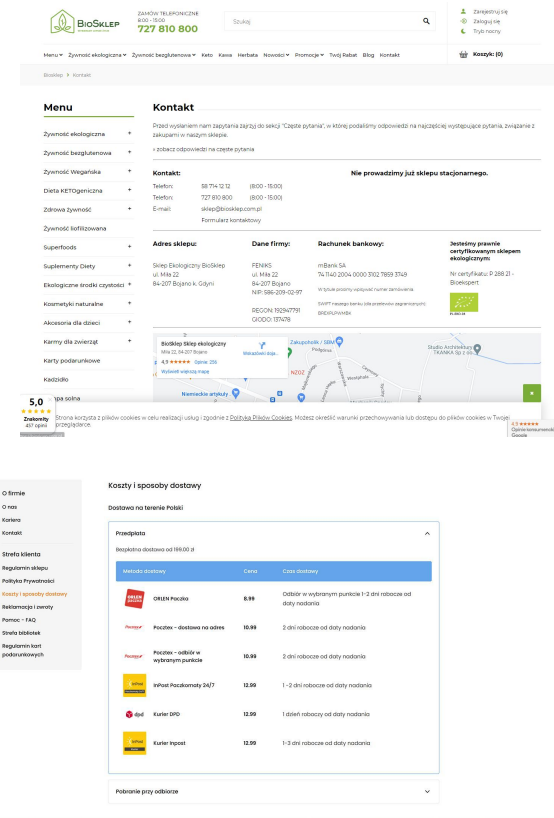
BioSklep

ZAMÓW TELEFONICZNIE
8:00 - 15:00
727 810 800

Szukaj

Zarejestruj się
Zaloguj się
Tryb nocny

Menu Żywność ekologiczna Żywność bezglutenowa Keto Kawa Herbata Nowości Promocje Twój Rabat Blog Kontakt

Koszyk: (0)

BioSklep > Kontakt

Menu

Żywność ekologiczna +
Żywność bezglutenowa +
Żywność Wegańska +
Dieta KETOgeniczna +
Zdrowa żywność +
Żywność liofilizowana
Superfoods +
Suplementy Diety +
Ekologiczne środki czystości +
Kosmetyki naturalne +
Akcesoria dla dzieci +
Karmy dla zwierząt +
Karty podarunkowe
Kadzidło
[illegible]pa solna

Kontakt

Przed wysłaniem nam zapytania zajrzyj do sekcji "Częste pytania", w której podaliśmy odpowiedzi na najczęściej występujące pytania, związane z zakupami w naszym sklepie.

» zobacz odpowiedzi na częste pytania

Kontakt:

Telefon: 58 714 12 12 (8:00 - 15:00)
Telefon: 727 810 800 (8:00 - 15:00)
E-mail: sklep@biosklep.com.pl
Formularz kontaktowy

Nie prowadzimy już sklepu stacjonarnego.

Adres sklepu:
Sklep Ekologiczny BioSklep
ul. Miła 22
84-207 Bojano k. Gdyni

Dane firmy:
FENIKS
ul. Miła 22
84-207 Bojano
NIP: 586-209-02-97

REGON: 192947791
GIODO: 137478

Rachunek bankowy:
mBank SA
74 1140 2004 0000 3102 7859 3749
W tytule przelewu wpisywać numer zamówienia.
SWIFT naszego banku (dla przelewów zagranicznych): BREXPLPWMBK

Jesteśmy prawnie certyfikowanym sklepem ekologicznym:
Nr certyfikatu: P 288 21 - Bioekspert

BioSklep Sklep ekologiczny
Miła 22, 84-207 Bojano
4,9 ★★★★★ Opinie: 256
Wyświetl większą mapę
Wskazówki dojaz...
Zakupoholik | SBM
Studio Architektury TKANKA Sp z o.o.
Niemieckie artykuły
NZOZ

5,0
★★★★★
Znakomity
457 opinii

Strona korzysta z plików cookies w celu realizacji usług i zgodnie z Polityką Plików Cookies. Możesz określić warunki przechowywania lub dostępu do plików cookies w Twojej przeglądarce.

4,9 ★★★★★
Opinie konsumenckie
Google

O firmie
O nas
Kariera
Kontakt

Strefa klienta
Regulamin sklepu
Polityka Prywatności
Koszty i sposoby dostawy
Reklamacja i zwroty
Pomoc - FAQ
Strefa bibliotek
Regulamin kart podarunkowych

Koszty i sposoby dostawy

Dostawa na terenie Polski

Przedpłata

Bezpłatna dostawa od 199,00 zł

| Metoda dostawy | Cena | Czas dostawy |
|---|---|---|
| ORLEN Paczka | 8.99 | Odbiór w wybranym punkcie 1-2 dni robocze od daty nadania |
| Pocztex - dostawa na adres | 10.99 | 2 dni robocze od daty nadania |
| Pocztex - odbiór w wybranym punkcie | 10.99 | 2 dni robocze od daty nadania |
| InPost Paczkomaty 24/7 | 12.99 | 1 - 2 dni robocze od daty nadania |
| Kurier DPD | 12.99 | 1 dzień roboczy od daty nadania |
| Kurier Inpost | 12.99 | 1-3 dni robocze od daty nadania |

Pobranie przy odbiorze